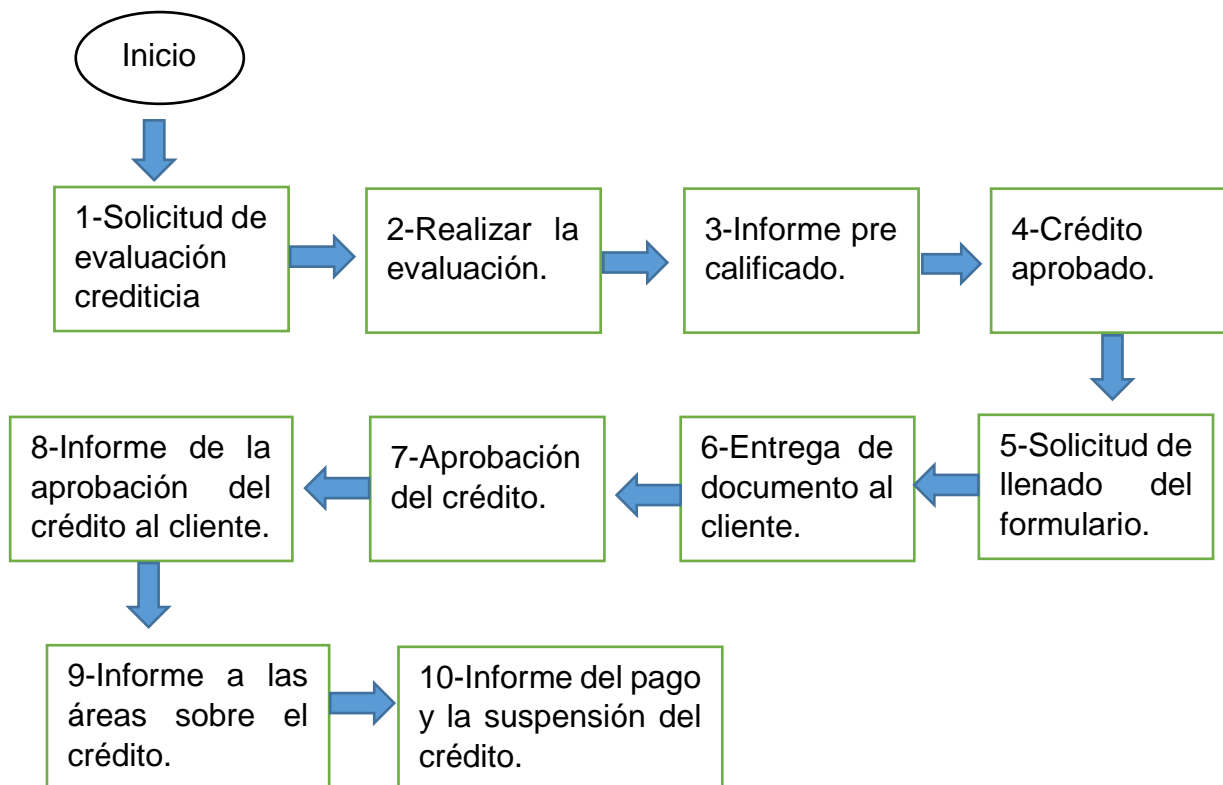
Inicio

1-Solicitud de evaluación crediticia

2-Realizar la evaluación.

3-Informe pre calificado.

4-Crédito aprobado.

5-Solicitud de llenado del formulario.

6-Entrega de documento al cliente.

7-Aprobación del crédito.

8-Informe de la aprobación del crédito al cliente.

9-Informe a las áreas sobre el crédito.

10-Informe del pago y la suspensión del crédito.